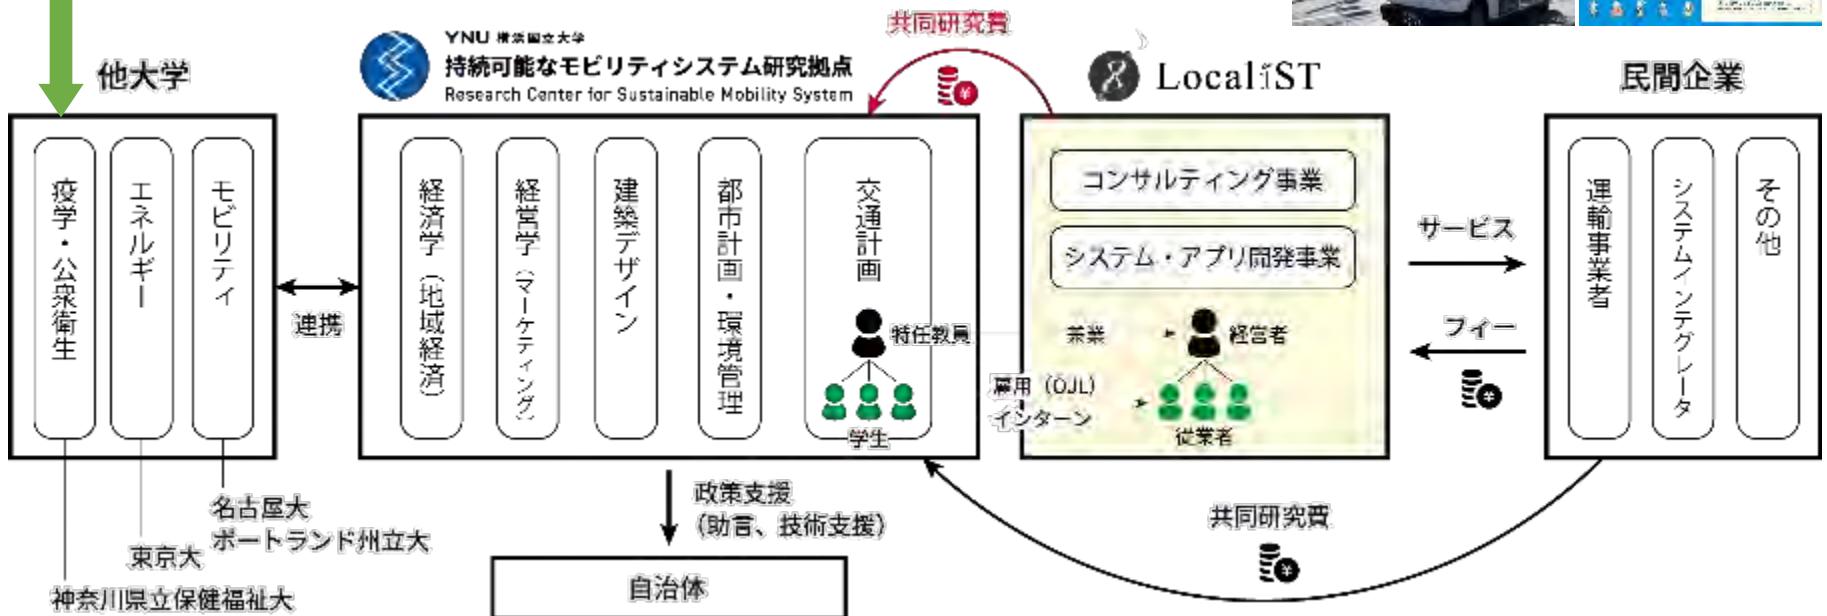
他大学

疫学・公衆衛生

エネルギー

モビリティ

名古屋大
ポートランド州立大
東京大
神奈川県立保健福祉大

連携

YNU 横浜国立大学
持続可能なモビリティシステム研究拠点
Research Center for Sustainable Mobility System

経済学（地域経済）

経営学（マーケティング）

建築デザイン

都市計画・環境管理

交通計画

特任教員

学生

政策支援
（助言、技術支援）

自治体

共同研究費

Local iST

コンサルティング事業

システム・アプリ開発事業

兼業

経営者

雇用（OJL）
インターン

従業者

共同研究費

サービス

フィー

民間企業

運輸事業者

システムインテグレータ

その他